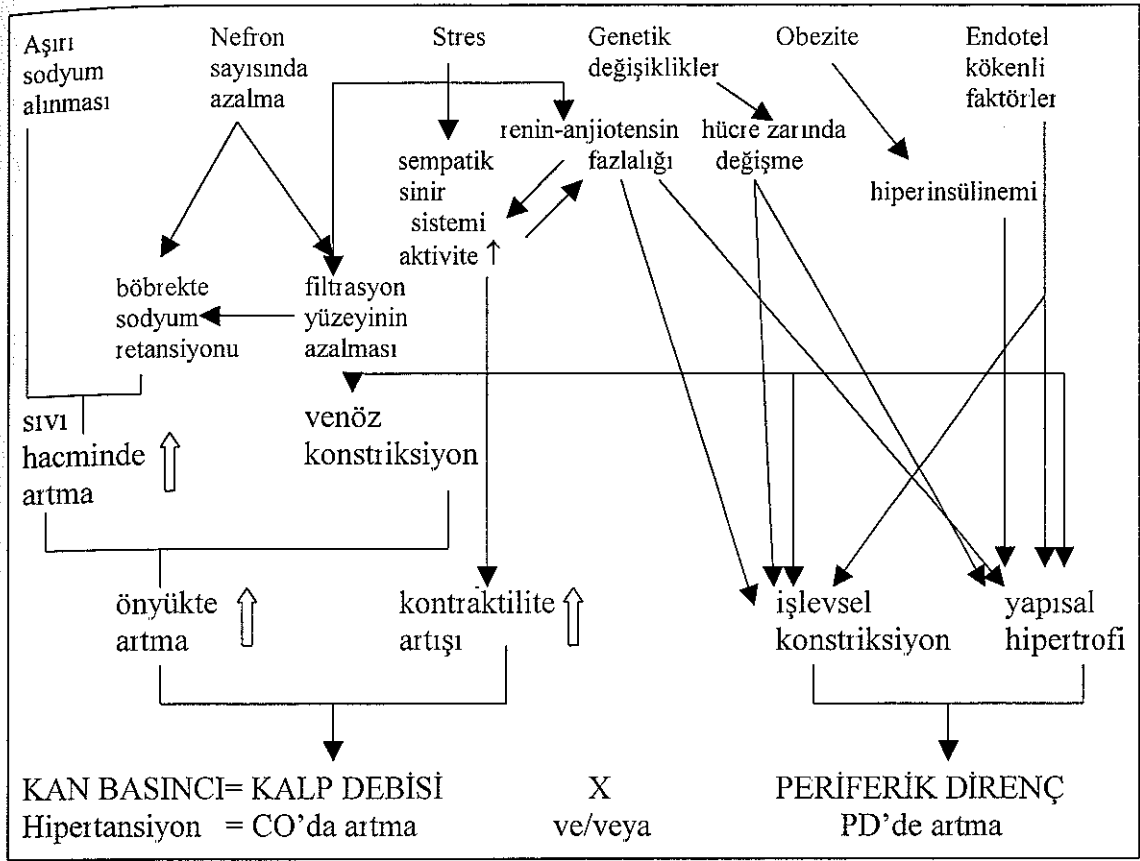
Aşırı sodyum alınması

Nefron sayısında azalma

Stres

Genetik değişiklikler

Obezite

Endotel kökenli faktörler

renin-anjiotensin fazlalığı

hücre zarında değişme

sempatik sinir sistemi aktivite ↑

hiperinsülinemi

böbrekte sodyum retansiyonu

filtrasyon yüzeyinin azalması

sıvı hacminde ⇧ artma

venöz konstriksiyon

önyükte ⇧ artma

kontraktilite ⇧ artışı

işlevsel konstriksiyon

yapısal hipertrofi

KAN BASINCI= KALP DEBİSİ X PERİFERİK DİRENÇ
Hipertansiyon = CO'da artma ve/veya PD'de artma